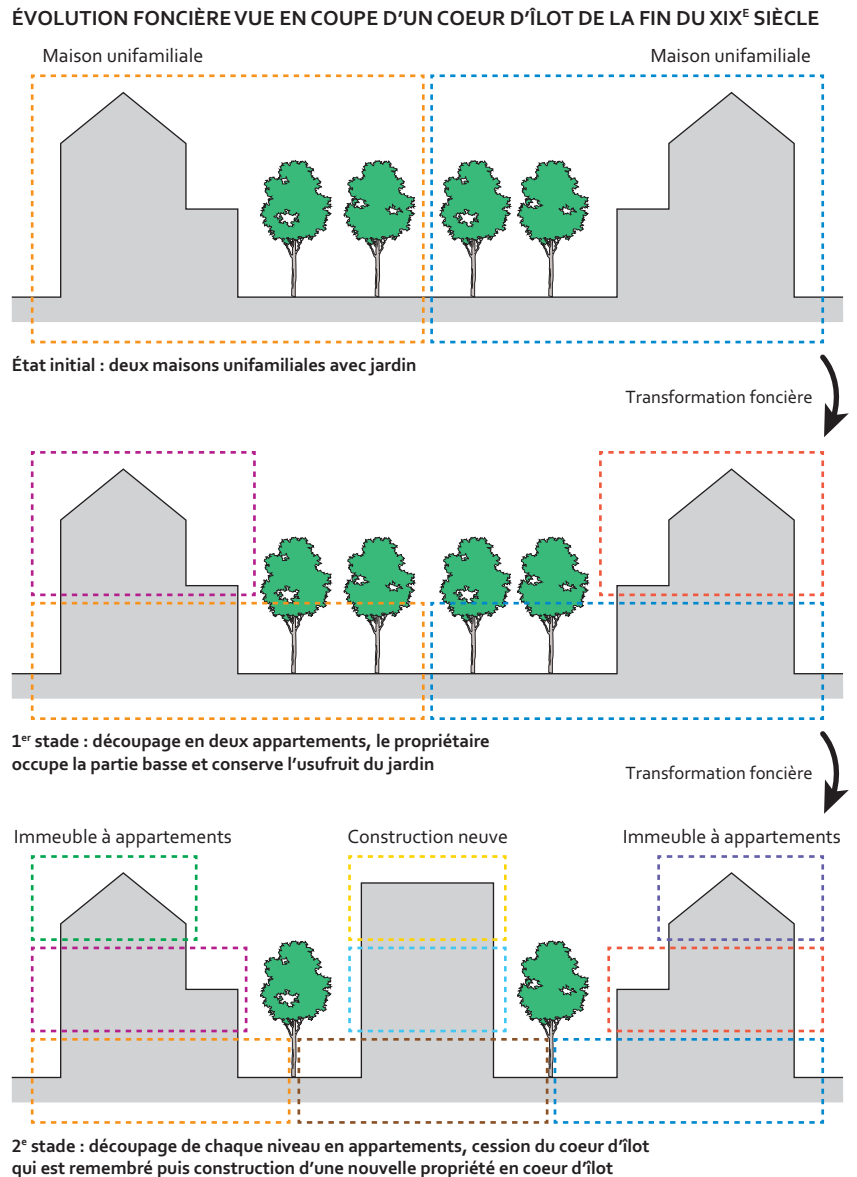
ÉVOLUTION FONCIÈRE VUE EN COUPE D'UN COEUR D'ÎLOT DE LA FIN DU XIX$^{E}$ SIÈCLE

Maison unifamiliale

Maison unifamiliale

État initial : deux maisons unifamiliales avec jardin

Transformation foncière

1$^{er}$ stade : découpage en deux appartements, le propriétaire occupe la partie basse et conserve l'usufruit du jardin

Transformation foncière

Immeuble à appartements

Construction neuve

Immeuble à appartements

2$^{e}$ stade : découpage de chaque niveau en appartements, cession du coeur d'îlot qui est remembré puis construction d'une nouvelle propriété en coeur d'îlot